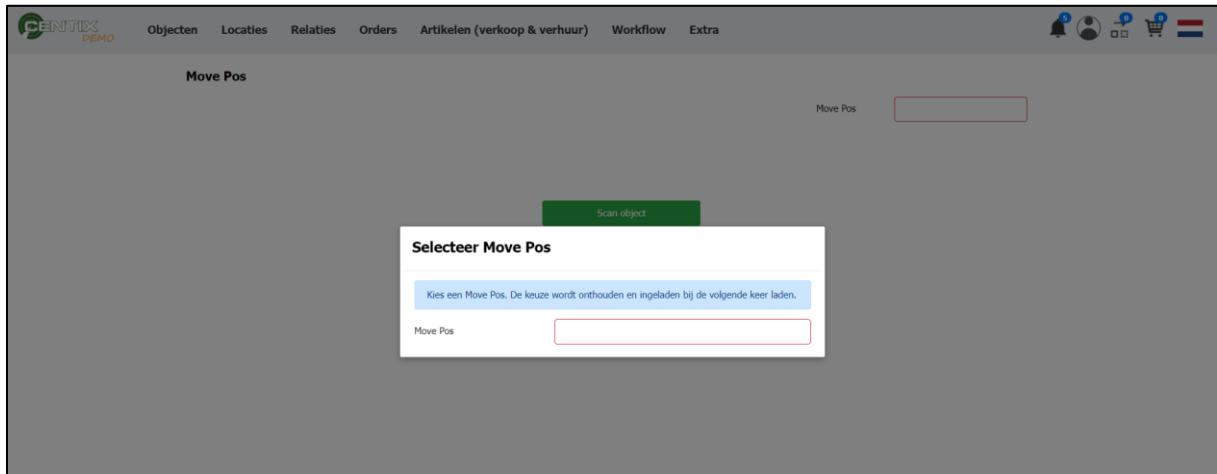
CENTIX DEMO

Objecten Locaties Relaties Orders Artikelen (verkoop & verhuur) Workflow Extra

5 0 0

Move Pos

Move Pos

Scan object

Selecteer Move Pos

Kies een Move Pos. De keuze wordt onthouden en ingeladen bij de volgende keer laden.

Move Pos